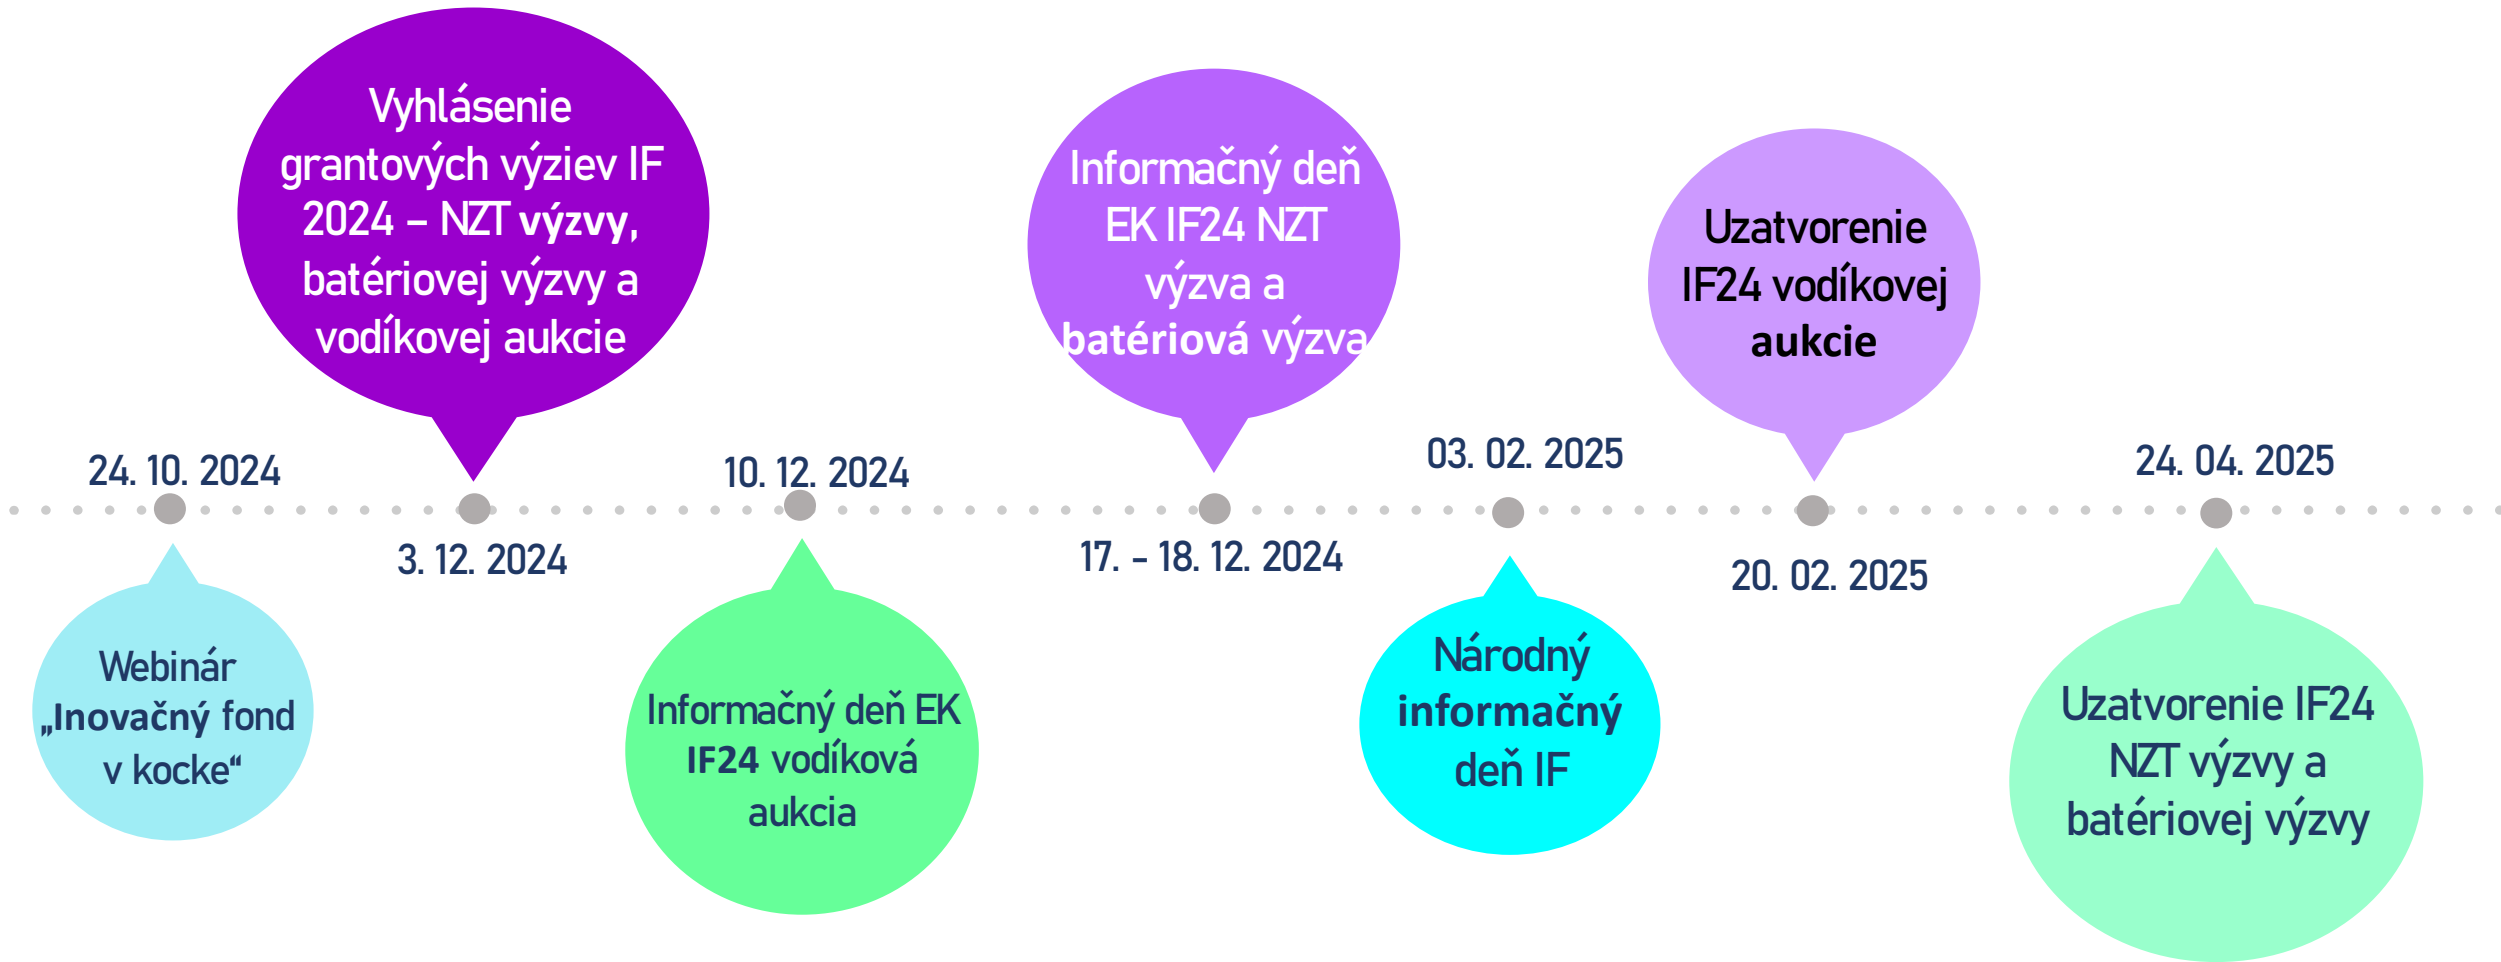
Vyhlásenie grantových výziev IF 2024 – NZT výzvy, batériovej výzvy a vodíkovej aukcie

Informačný deň EK IF24 NZT výzva a batériová výzva

Uzatvorenie IF24 vodíkovej aukcie

24. 10. 2024

3. 12. 2024

10. 12. 2024

17. - 18. 12. 2024

03. 02. 2025

20. 02. 2025

24. 04. 2025

Webinár „Inovačný fond v kocke“

Informačný deň EK IF24 vodíková aukcia

Národný informačný deň IF

Uzatvorenie IF24 NZT výzvy a batériovej výzvy